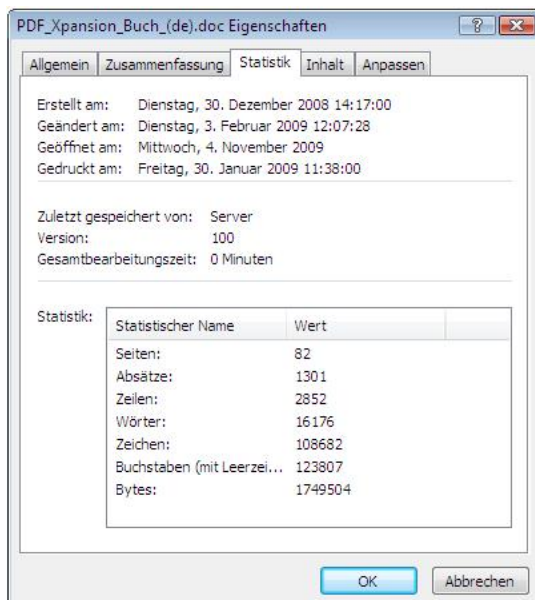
PDF_Xpansion_Buch_(de).doc Eigenschaften

?

Allgemein | Zusammenfassung | Statistik | Inhalt | Anpassen

Erstellt am: Dienstag, 30. Dezember 2008 14:17:00
Geändert am: Dienstag, 3. Februar 2009 12:07:28
Geöffnet am: Mittwoch, 4. November 2009
Gedruckt am: Freitag, 30. Januar 2009 11:38:00

Zuletzt gespeichert von: Server
Version: 100
Gesamtbearbeitungszeit: 0 Minuten

Statistik:

| Statistischer Name | Wert |
|---|---|
| Seiten: | 82 |
| Absätze: | 1301 |
| Zeilen: | 2852 |
| Wörter: | 16176 |
| Zeichen: | 108682 |
| Buchstaben (mit Leerzei... | 123807 |
| Bytes: | 1749504 |

OK | Abbrechen